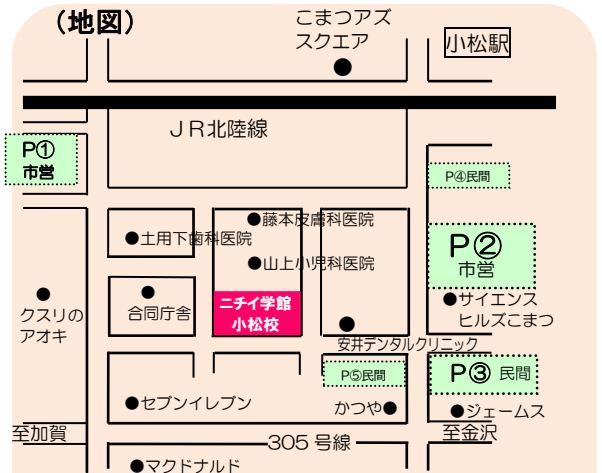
（地図）

こまつアズ
スクエア

小松駅

ＪＲ北陸線

P①
市営

P④民間

●藤本皮膚科医院

●土用下歯科医院

●山上小児科医院

P②
市営

●
クスリの
アオキ

●
合同庁舎

ニチイ学館
小松校

●サイエンス
ヒルズこまつ

安井デンタルクリニック

P⑤民間

P③ 民間

●セブンイレブン

かつや●

●ジェームス

至加賀

305 号線

至金沢

●マクドナルド